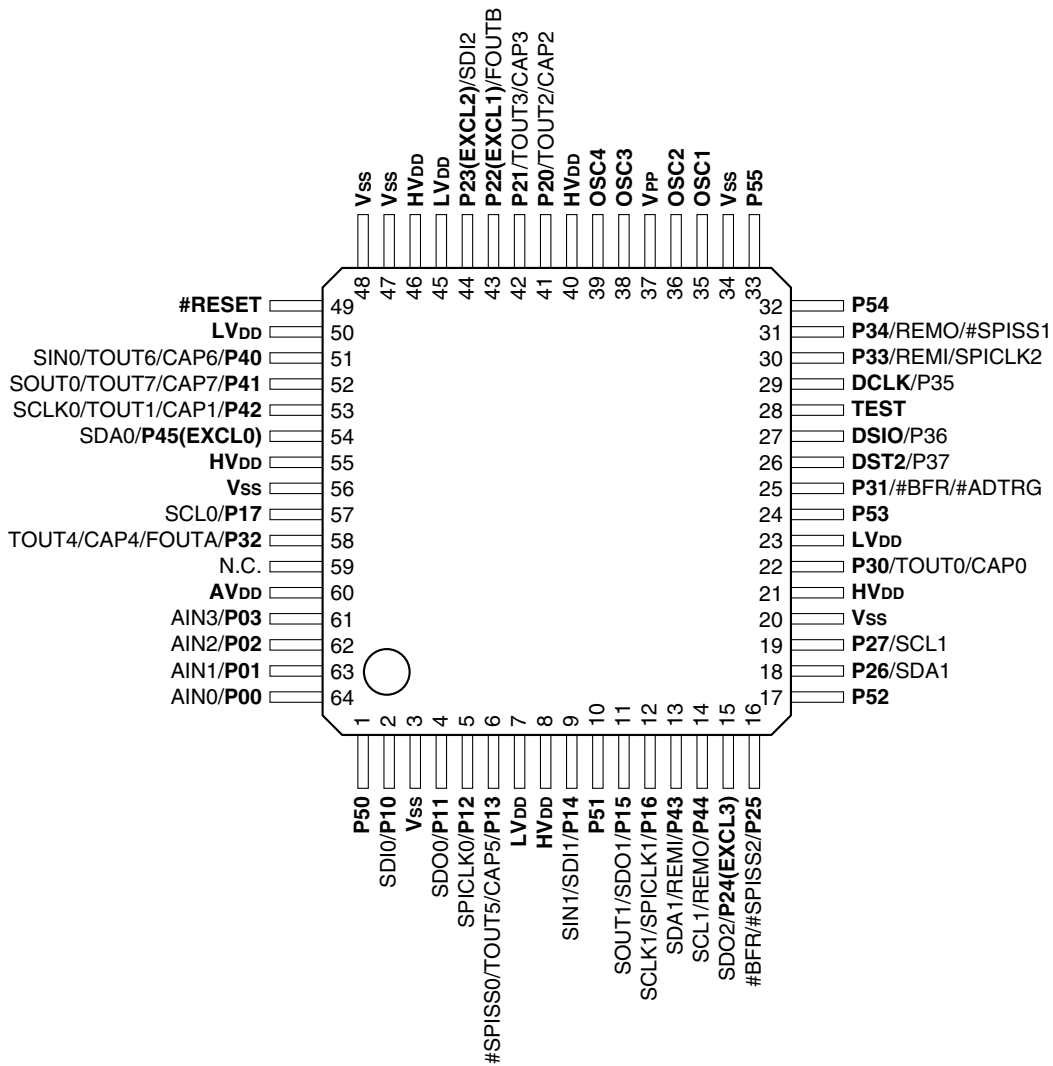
VSS 48
VSS 47
HVDD 46
LVDD 45
P23(EXCL2)/SDI2 44
P22(EXCL1)/FOUTB 43
P21/TOUT3/CAP3 42
P20/TOUT2/CAP2 41
HVDD 40
OSC4 39
OSC3 38
VPP 37
OSC2 36
OSC1 35
VSS 34
P55 33

#RESET 49
LVDD 50
SIN0/TOUT6/CAP6/P40 51
SOUT0/TOUT7/CAP7/P41 52
SCLK0/TOUT1/CAP1/P42 53
SDA0/P45(EXCL0) 54
HVDD 55
VSS 56
SCL0/P17 57
TOUT4/CAP4/FOUTA/P32 58
N.C. 59
AVDD 60
AIN3/P03 61
AIN2/P02 62
AIN1/P01 63
AIN0/P00 64

32 P54
31 P34/REMO/#SPISS1
30 P33/REMI/SPICLK2
29 DCLK/P35
28 TEST
27 DSIO/P36
26 DST2/P37
25 P31/#BFR/#ADTRG
24 P53
23 LVDD
22 P30/TOUT0/CAP0
21 HVDD
20 VSS
19 P27/SCL1
18 P26/SDA1
17 P52

1 P50
2 SDI0/P10
3 VSS
4 SDO0/P11
5 SPICLK0/P12
6 #SPISS0/TOUT5/CAP5/P13
7 LVDD
8 HVDD
9 SIN1/SDI1/P14
10 P51
11 SOUT1/SDO1/P15
12 SCLK1/SPICLK1/P16
13 SDA1/REMI/P43
14 SCL1/REMO/P44
15 SDO2/P24(EXCL3)
16 #BFR/#SPISS2/P25